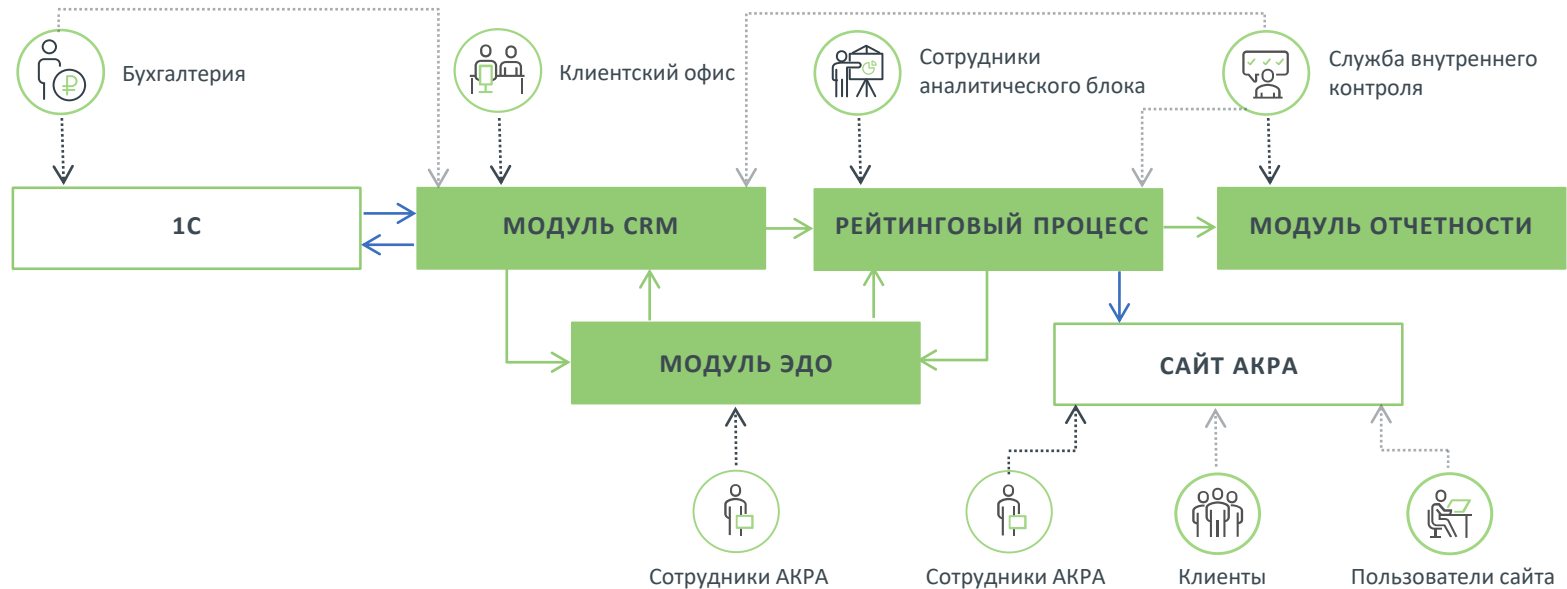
Бухгалтерия

Клиентский офис

Сотрудники аналитического блока

Служба внутреннего контроля

1С

МОДУЛЬ CRM

РЕЙТИНГОВЫЙ ПРОЦЕСС

МОДУЛЬ ОТЧЕТНОСТИ

МОДУЛЬ ЭДО

САЙТ АКРА

Сотрудники АКРА

Сотрудники АКРА

Клиенты

Пользователи сайта